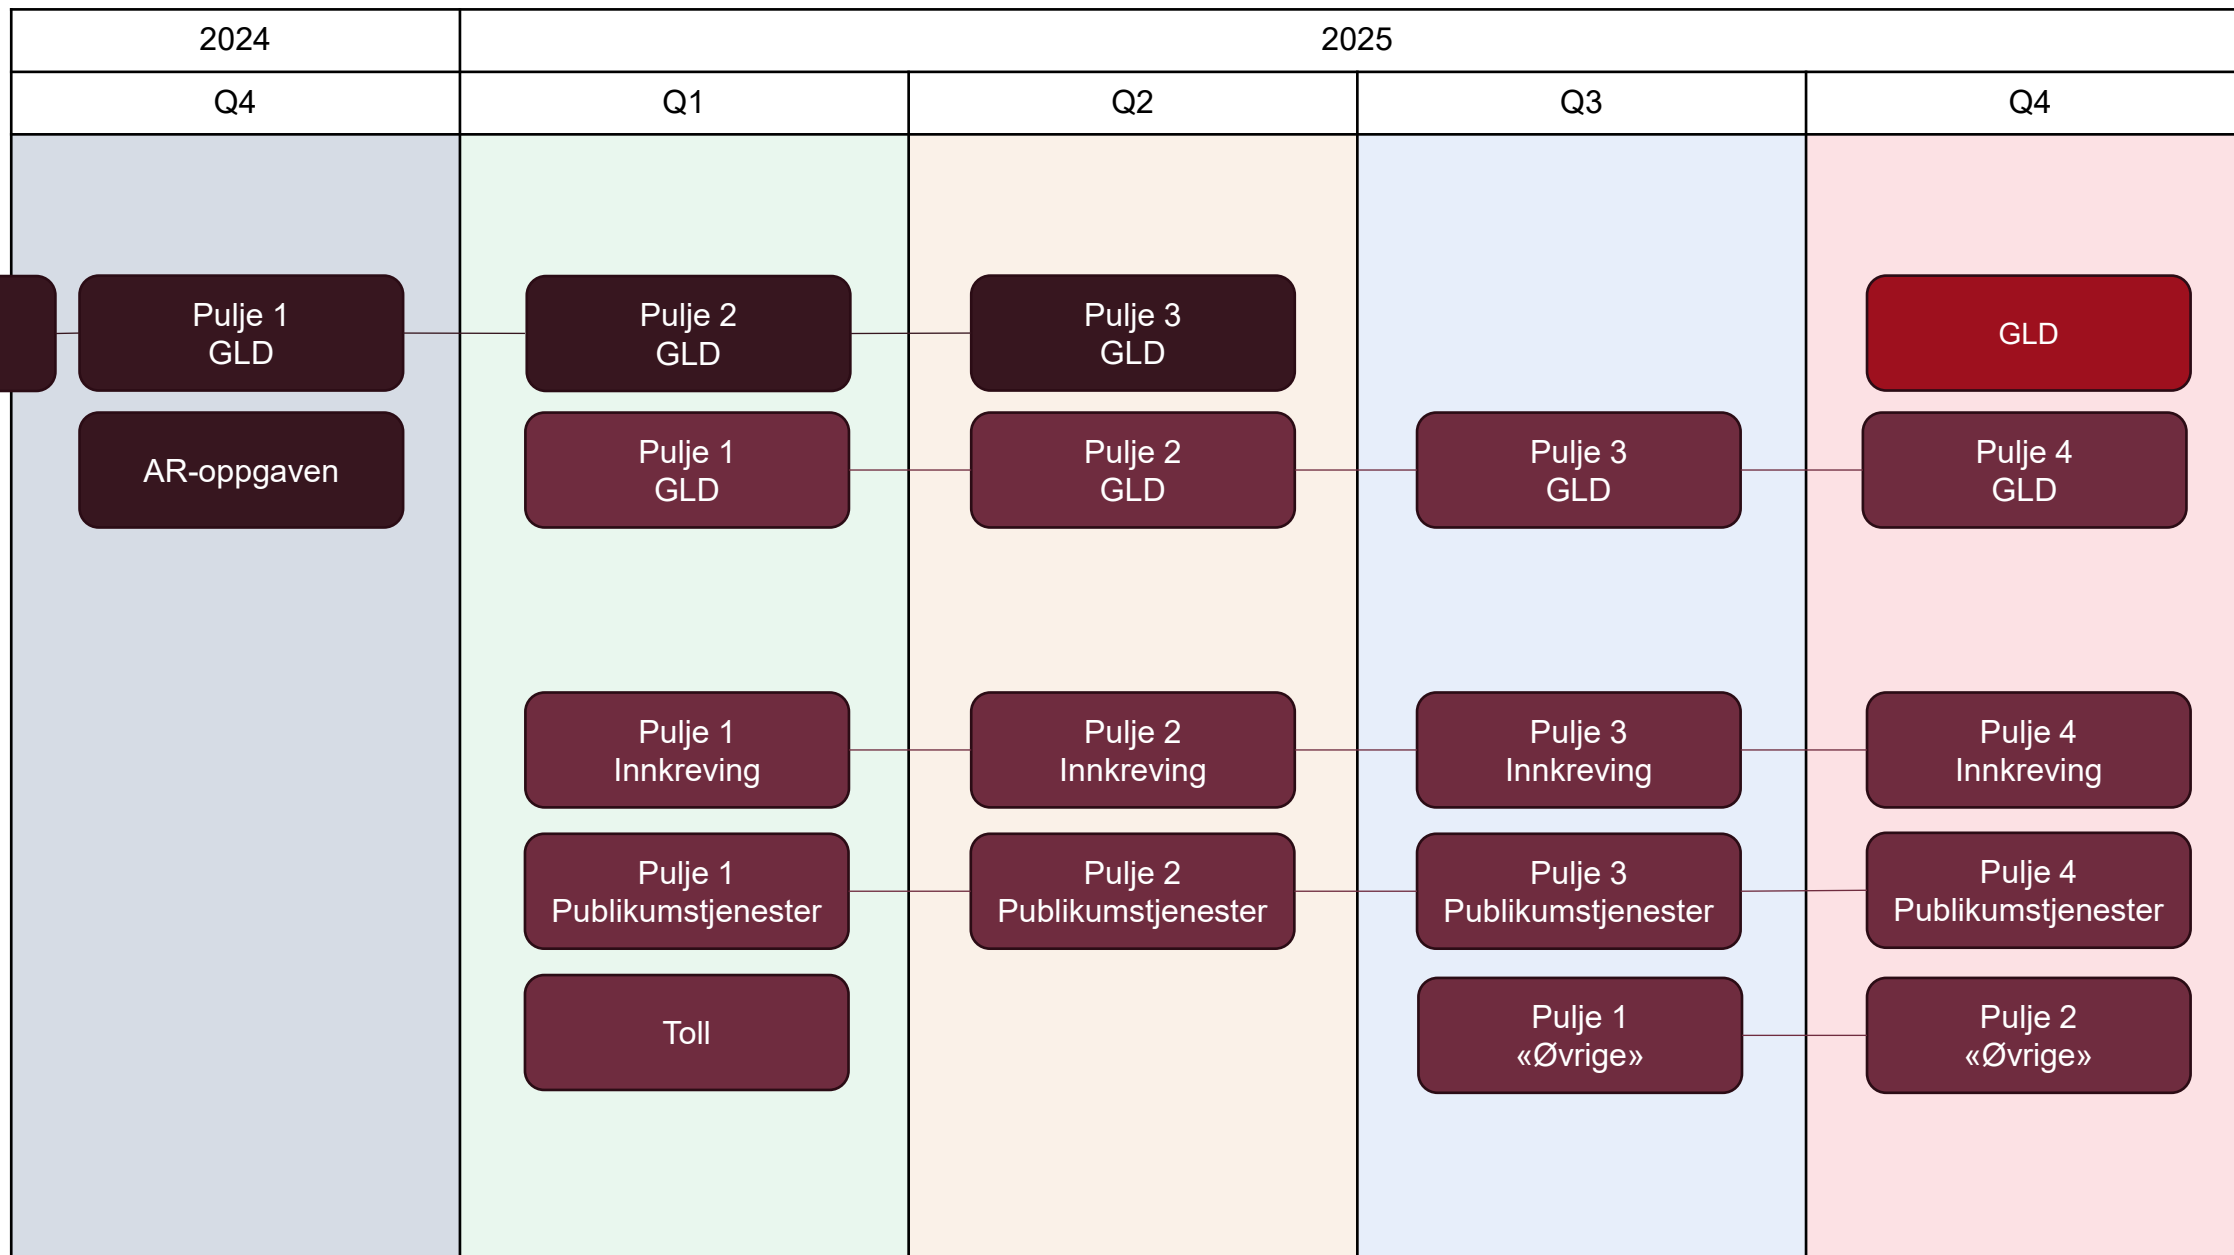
| 2024 | 2025 | | | |
|---|---|---|---|---|
| Q4 | Q1 | Q2 | Q3 | Q4 |

Pulje 1
GLD

Pulje 2
GLD

Pulje 3
GLD

GLD

AR-oppgaven

Pulje 1
GLD

Pulje 2
GLD

Pulje 3
GLD

Pulje 4
GLD

Pulje 1
Innkreving

Pulje 2
Innkreving

Pulje 3
Innkreving

Pulje 4
Innkreving

Pulje 1
Publikumstjenester

Pulje 2
Publikumstjenester

Pulje 3
Publikumstjenester

Pulje 4
Publikumstjenester

Toll

Pulje 1
«Øvrige»

Pulje 2
«Øvrige»